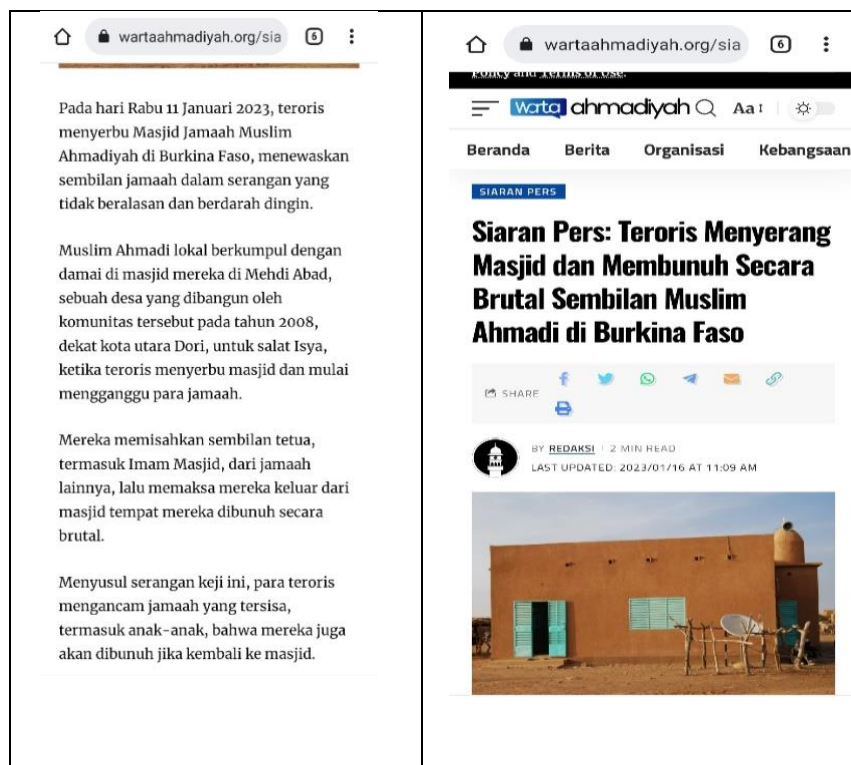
wartaahmadiyah.org/sia 6

Pada hari Rabu 11 Januari 2023, teroris menyerbu Masjid Jamaah Muslim Ahmadiyah di Burkina Faso, menewaskan sembilan jamaah dalam serangan yang tidak beralasan dan berdarah dingin.

Muslim Ahmadi lokal berkumpul dengan damai di masjid mereka di Mehdi Abad, sebuah desa yang dibangun oleh komunitas tersebut pada tahun 2008, dekat kota utara Dori, untuk salat Isya, ketika teroris menyerbu masjid dan mulai mengganggu para jamaah.

Mereka memisahkan sembilan tetua, termasuk Imam Masjid, dari jamaah lainnya, lalu memaksa mereka keluar dari masjid tempat mereka dibunuh secara brutal.

Menyusul serangan keji ini, para teroris mengancam jamaah yang tersisa, termasuk anak-anak, bahwa mereka juga akan dibunuh jika kembali ke masjid.

wartaahmadiyah.org/sia 6

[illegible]

warta ahmadiyah Aa

Beranda Berita Organisasi Kebangsaan

SIARAN PERS

Siaran Pers: Teroris Menyerang Masjid dan Membunuh Secara Brutal Sembilan Muslim Ahmadi di Burkina Faso

SHARE

BY REDAKSI | 2 MIN READ
LAST UPDATED: 2023/01/16 AT 11:09 AM